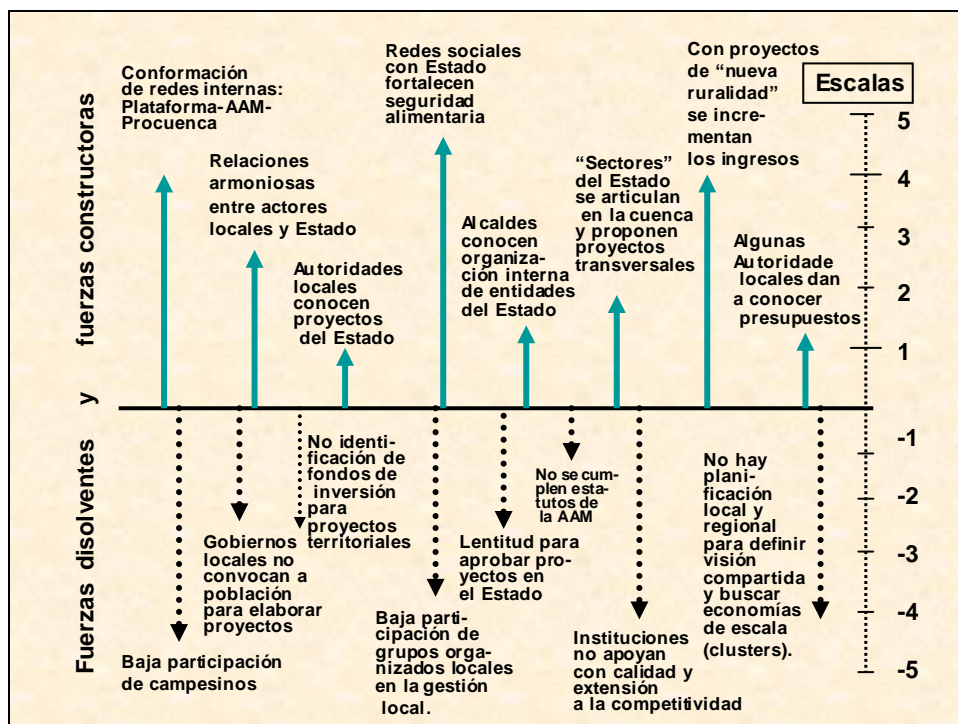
Fuerzas disolventes y fuerzas constructoras

Escalas

5
4
3
2
1
-1
-2
-3
-4
-5

Conformación de redes internas: Plataforma-AAM-Procuenca

Relaciones armoniosas entre actores locales y Estado

Autoridades locales conocen proyectos del Estado

Redes sociales con Estado fortalecen seguridad alimentaria

Alcaldes conocen organización interna de entidades del Estado

"Sectores" del Estado se articulan en la cuenca y proponen proyectos transversales

Con proyectos de "nueva ruralidad" se incrementan los ingresos

Algunas Autoridade locales dan a conocer presupuestos

Baja participación de campesinos

Gobiernos locales no convocan a población para elaborar proyectos

No identificación de fondos de inversión para proyectos territoriales

Baja participación de grupos organizados locales en la gestión local.

Lentitud para aprobar proyectos en el Estado

No se cumplen estatutos de la AAM

Instituciones no apoyan con calidad y extensión a la competitividad

No hay planificación local y regional para definir visión compartida y buscar economías de escala (clusters).